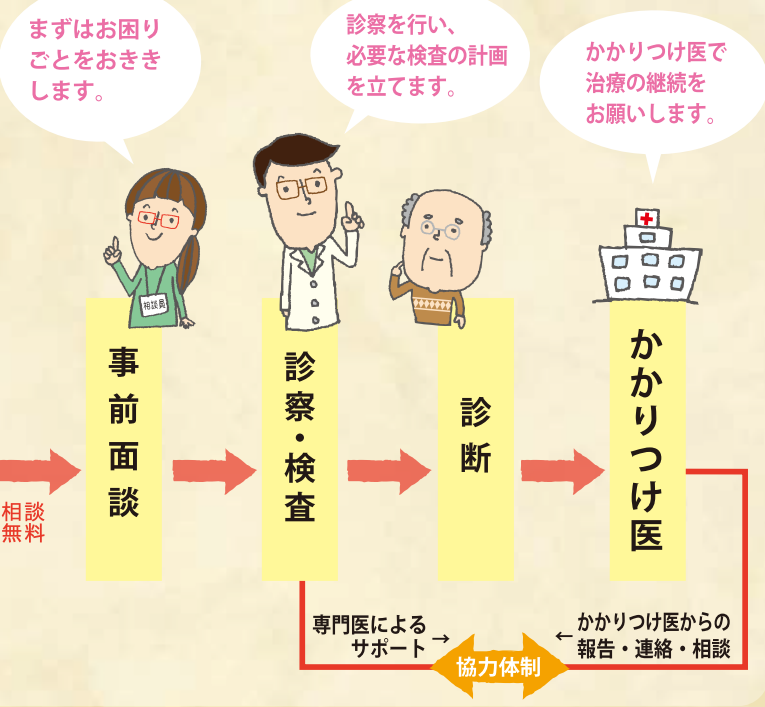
まずはお困りごとをおききします。

診察を行い、必要な検査の計画を立てます。

かかりつけ医で治療の継続をお願いします。

相談員

相談無料

事前面談

診察・検査

診断

かかりつけ医

専門医によるサポート →

協力体制

← かかりつけ医からの報告・連絡・相談